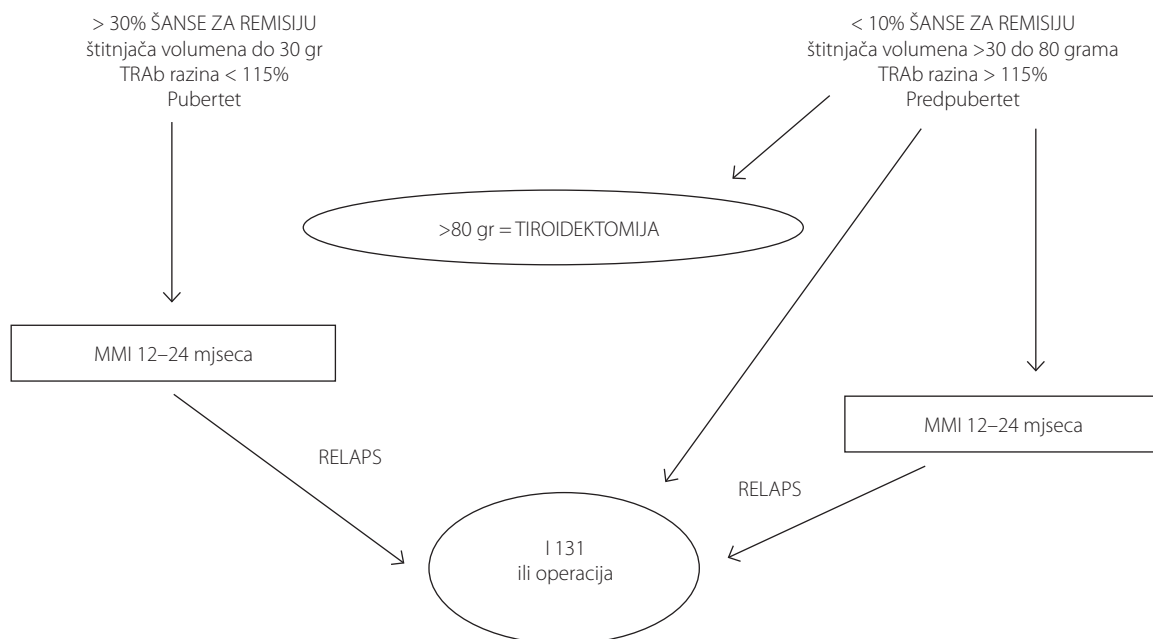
> 30% ŠANSE ZA REMISIJU
štitnjača volumena do 30 gr
TRAb razina < 115%
Pubertet

< 10% ŠANSE ZA REMISIJU
štitnjača volumena >30 do 80 grama
TRAb razina > 115%
Predpubertet

>80 gr = TIROIDEKTOMIJA

MMI 12–24 mjseca

MMI 12–24 mjseca

RELAPS

RELAPS

I 131
ili operacija